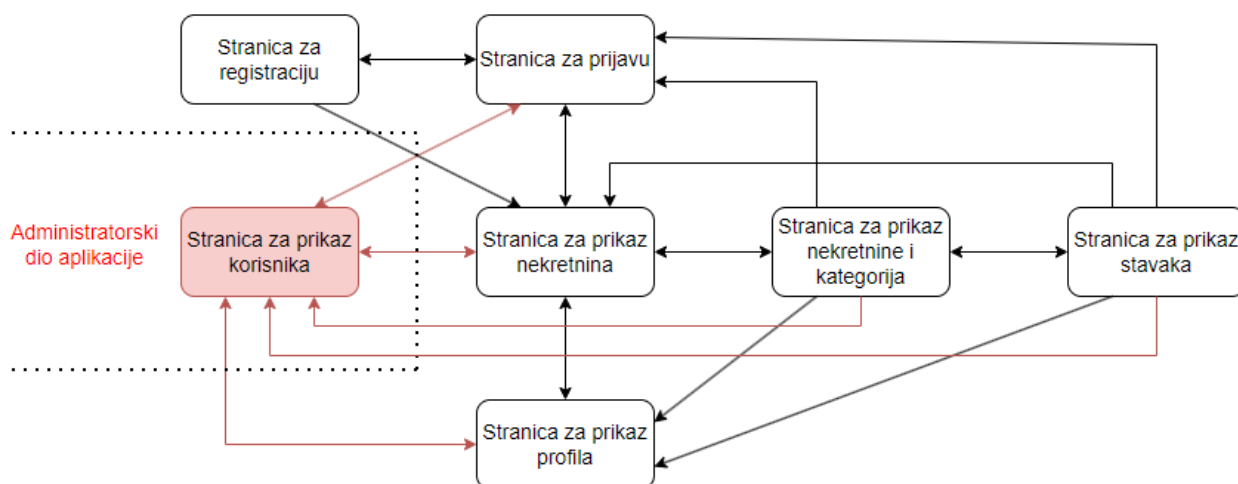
Stranica za registraciju

Stranica za prijavu

Administratorski dio aplikacije

Stranica za prikaz korisnika

Stranica za prikaz nekretnina

Stranica za prikaz nekretnine i kategorija

Stranica za prikaz stavaka

Stranica za prikaz profila